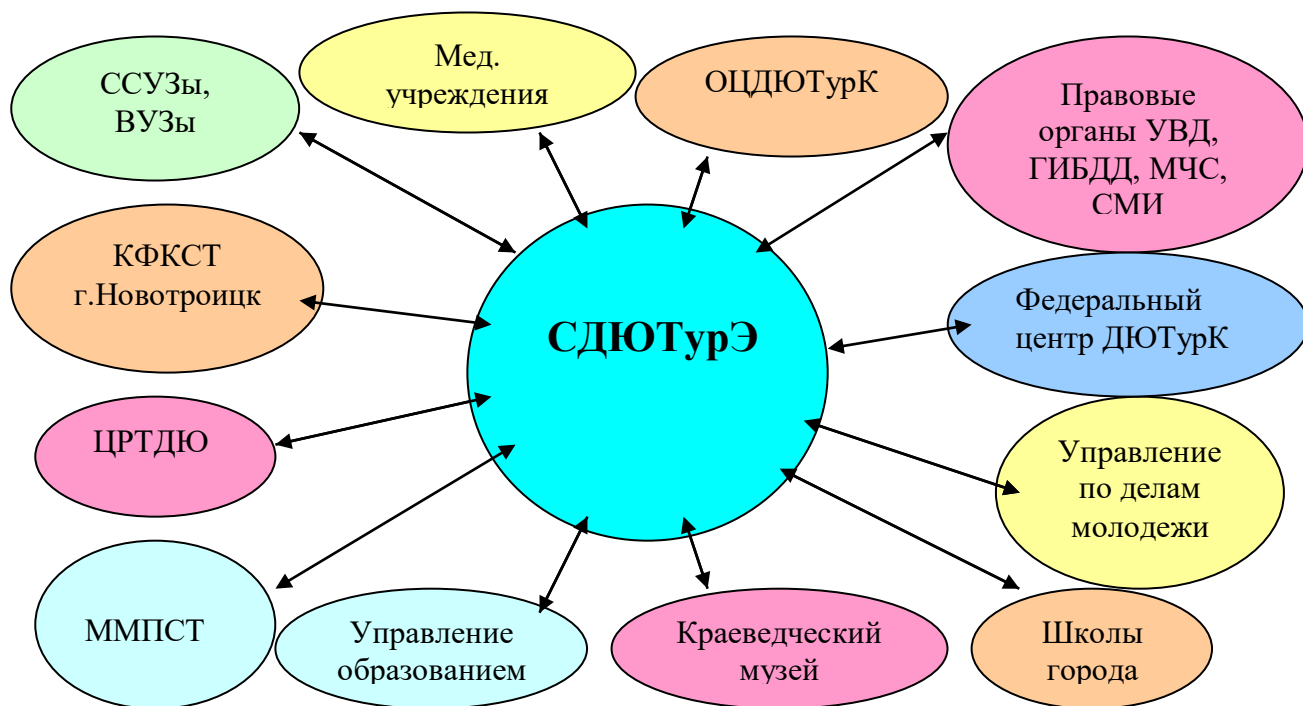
ССУЗы, ВУЗы

Мед. учреждения

ОЦДЮТурК

Правовые органы УВД, ГИБДД, МЧС, СМИ

КФКСТ г.Новотроицк

СДЮТурЭ

Федеральный центр ДЮТурК

ЦРТДЮ

Управление по делам молодежи

ММПСТ

Управление образованием

Краеведческий музей

Школы города